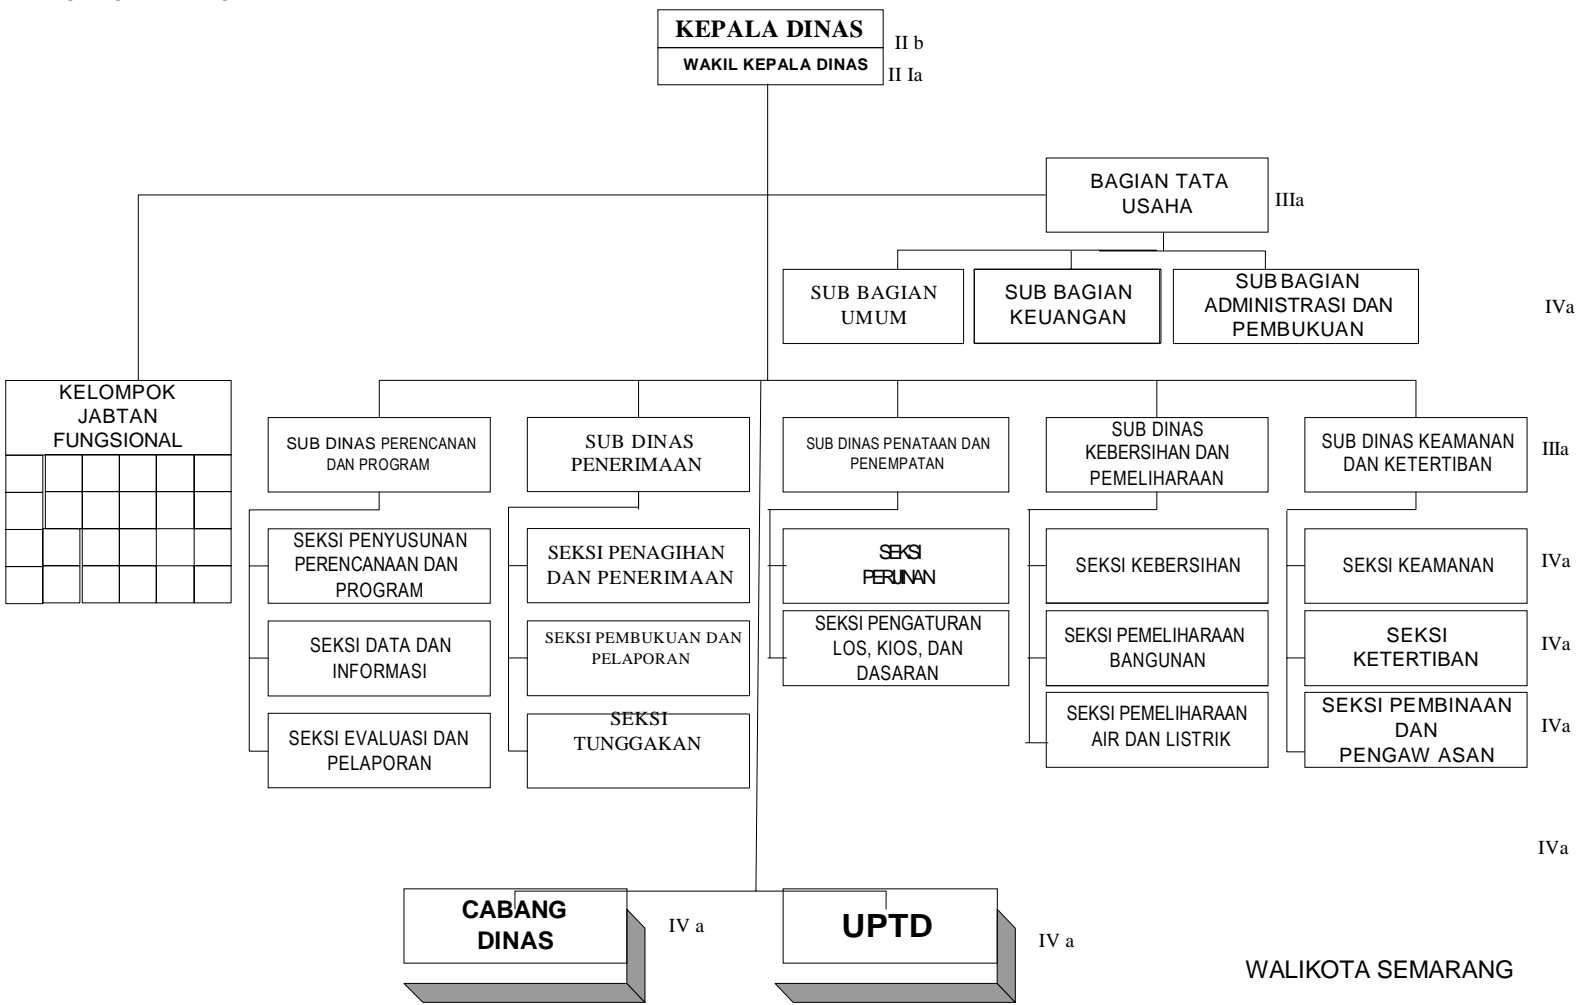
KEPALA DINAS
II b
WAKIL KEPALA DINAS
II Ia

BAGIAN TATA USAHA
IIIa

SUB BAGIAN UMUM

SUB BAGIAN KEUANGAN

SUB BAGIAN ADMINISTRASI DAN PEMBUKUAN

IVa

KELOMPOK JABTAN FUNGSIONAL

SUB DINAS PERENCANAN DAN PROGRAM

SUB DINAS PENERIMAAN

SUB DINAS PENATAAN DAN PENEMPATAN

SUB DINAS KEBERSIHAN DAN PEMELIHARAAN

SUB DINAS KEAMANAN DAN KETERTIBAN

IIIa

SEKSI PENYUSUNAN PERENCANAAN DAN PROGRAM

SEKSI DATA DAN INFORMASI

SEKSI EVALUASI DAN PELAPORAN

SEKSI PENAGIHAN DAN PENERIMAAN

SEKSI PEMBUKUAN DAN PELAPORAN

SEKSI TUNGGAKAN

SEKSI PERIJINAN

SEKSI PENGATURAN LOS, KIOS, DAN DASARAN

SEKSI KEBERSIHAN

SEKSI PEMELIHARAAN BANGUNAN

SEKSI PEMELIHARAAN AIR DAN LISTRIK

SEKSI KEAMANAN

IVa

SEKSI KETERTIBAN

IVa

SEKSI PEMBINAAN DAN PENGAW ASAN

IVa

IVa

CABANG DINAS

IV a

UPTD

IV a

WALIKOTA SEMARANG